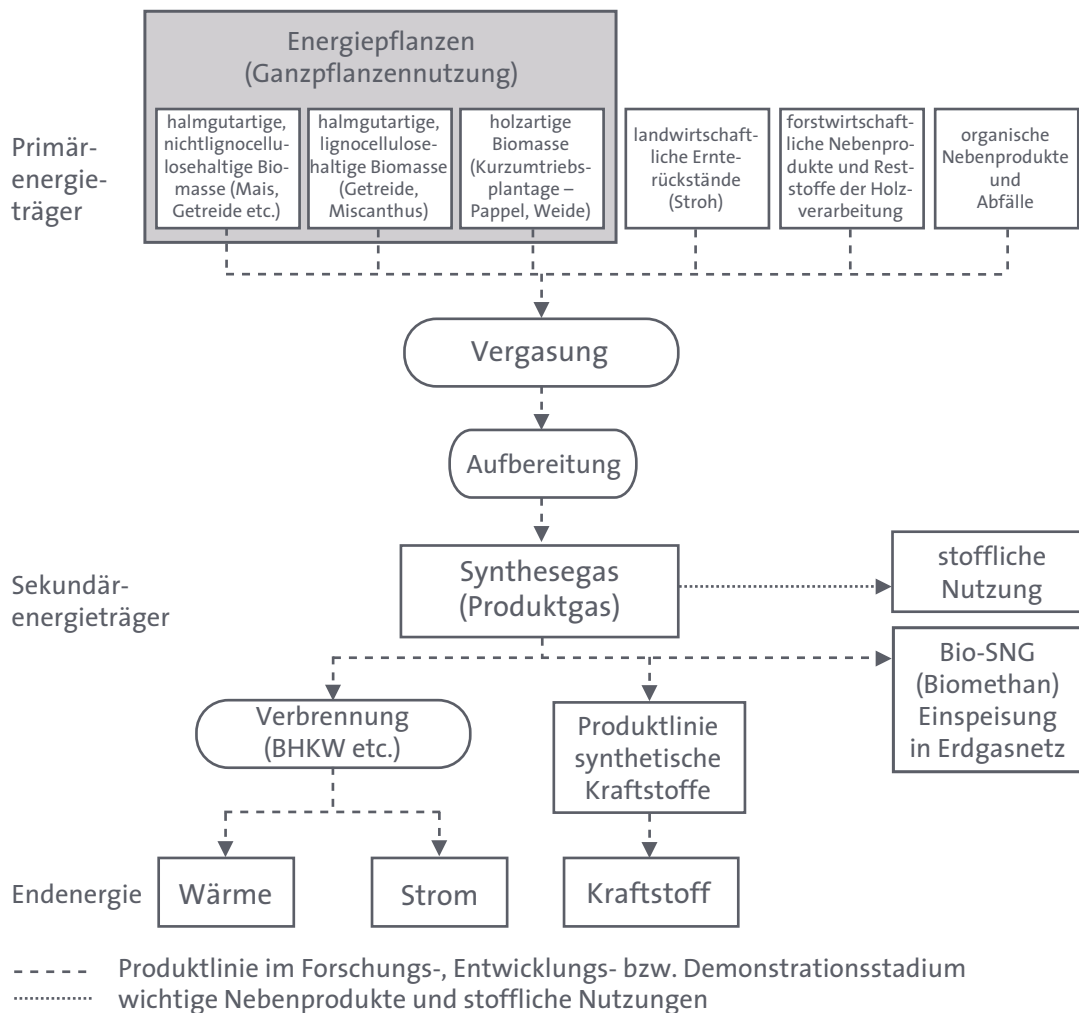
Energiepflanzen (Ganzpflanzennutzung)

halmgutartige, nichtlignocellulosehaltige Biomasse (Mais, Getreide etc.)

halmgutartige, lignocellulosehaltige Biomasse (Getreide, Miscanthus)

holzartige Biomasse (Kurzumtriebsplantage – Pappel, Weide)

landwirtschaftliche Ernterückstände (Stroh)

forstwirtschaftliche Nebenprodukte und Reststoffe der Holzverarbeitung

organische Nebenprodukte und Abfälle

Primärenergieträger

Vergasung

Aufbereitung

Sekundärenergieträger

Synthesegas (Produktgas)

stoffliche Nutzung

Bio-SNG (Biomethan) Einspeisung in Erdgasnetz

Verbrennung (BHKW etc.)

Produktlinie synthetische Kraftstoffe

Endenergie

Wärme

Strom

Kraftstoff

Produktlinie im Forschungs-, Entwicklungs- bzw. Demonstrationsstadium
wichtige Nebenprodukte und stoffliche Nutzungen